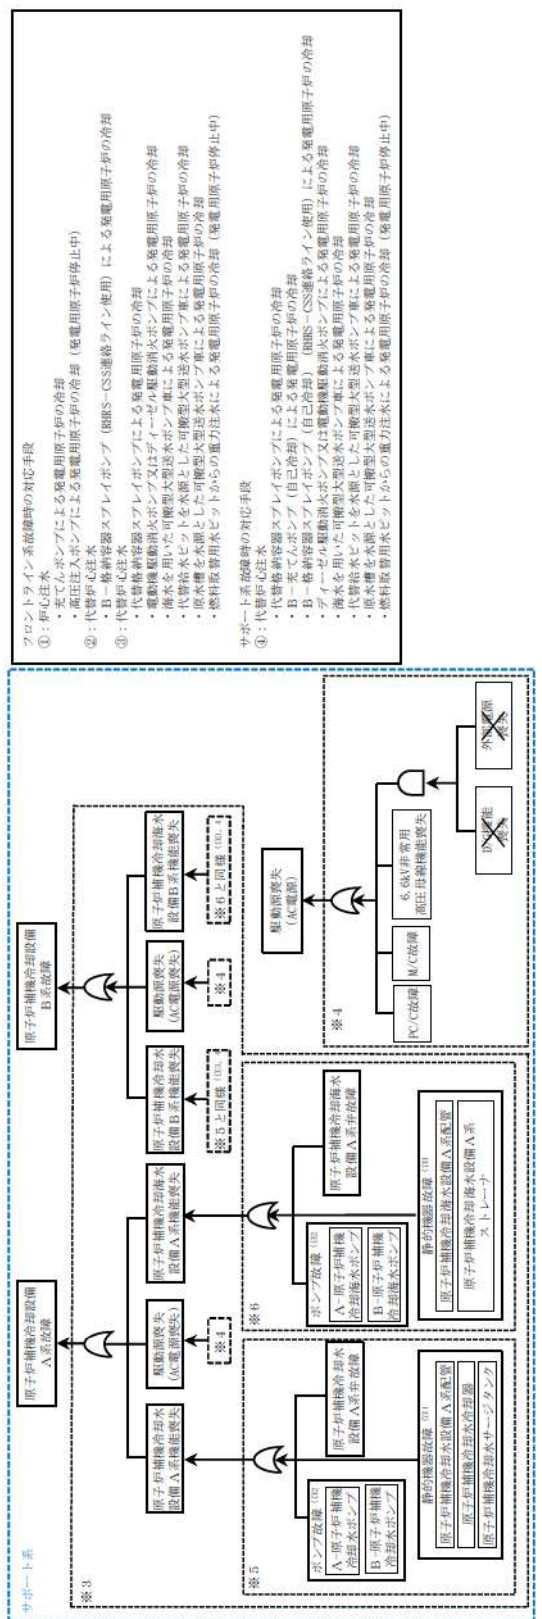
サポート系

※3

原子炉補機冷却設備
A系故障

原子炉補機冷却水設備A系機能喪失

駆動源喪失（AC電源喪失）

※4

原子炉補機冷却海水設備A系機能喪失

原子炉補機冷却設備
B系故障

原子炉補機冷却水設備B系機能喪失

※5と同様（B）

駆動源喪失（AC電源喪失）

※4

原子炉補機冷却海水設備B系機能喪失

※6と同様（B）

※5

ポンプ故障（B）

A-原子炉補機冷却水ポンプ

B-原子炉補機冷却水ポンプ

原子炉補機冷却水設備A系弁故障

静的機器故障（B）

原子炉補機冷却水設備A系配管

原子炉補機冷却水冷却器

原子炉補機冷却水サージタンク

※6

ポンプ故障（B）

A-原子炉補機冷却海水ポンプ

B-原子炉補機冷却海水ポンプ

原子炉補機冷却海水設備A系弁故障

静的機器故障（B）

原子炉補機冷却海水設備A系配管

原子炉補機冷却海水設備A系ストレーナ

※4

駆動源喪失（AC電源）

P/C故障

M/C故障

6.6kV非常用高圧母線機能喪失

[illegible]機能喪失

外部電源喪失

フロントライン系故障時の対応手段
①：炉心注水
・ 完てんポンプによる発電用原子炉の冷却
・ 高圧注入ポンプによる発電用原子炉の冷却（発電用原子炉停止中）
②：代替炉心注水
・ B－格納容器スプレイポンプ（RHRS－CSS連絡ライン使用）による発電用原子炉の冷却
③：代替炉心注水
・ 代替格納容器スプレイポンプによる発電用原子炉の冷却
・ 電動機駆動消火ポンプ又はディーゼル駆動消火ポンプによる発電用原子炉の冷却
・ 海水を用いた可搬型大型送水ポンプ車による発電用原子炉の冷却
・ 代替給水ピットを水源とした可搬型大型送水ポンプ車による発電用原子炉の冷却
・ 原水槽を水源とした可搬型大型送水ポンプ車による発電用原子炉の冷却
・ 燃料取替用水ピットからの重力注水による発電用原子炉の冷却（発電用原子炉停止中）

サポート系故障時の対応手段
④：代替炉心注水
・ 代替格納容器スプレイポンプによる発電用原子炉の冷却
・ B－充てんポンプ（自己冷却）による発電用原子炉の冷却
・ B－格納容器スプレイポンプ（自己冷却）（RHRS－CSS連絡ライン使用）による発電用原子炉の冷却
・ ディーゼル駆動消火ポンプ又は電動機駆動消火ポンプによる発電用原子炉の冷却
・ 海水を用いた可搬型大型送水ポンプ車による発電用原子炉の冷却
・ 代替給水ピットを水源とした可搬型大型送水ポンプ車による発電用原子炉の冷却
・ 原水槽を水源とした可搬型大型送水ポンプ車による発電用原子炉の冷却
・ 燃料取替用水ピットからの重力注水による発電用原子炉の冷却（発電用原子炉停止中）